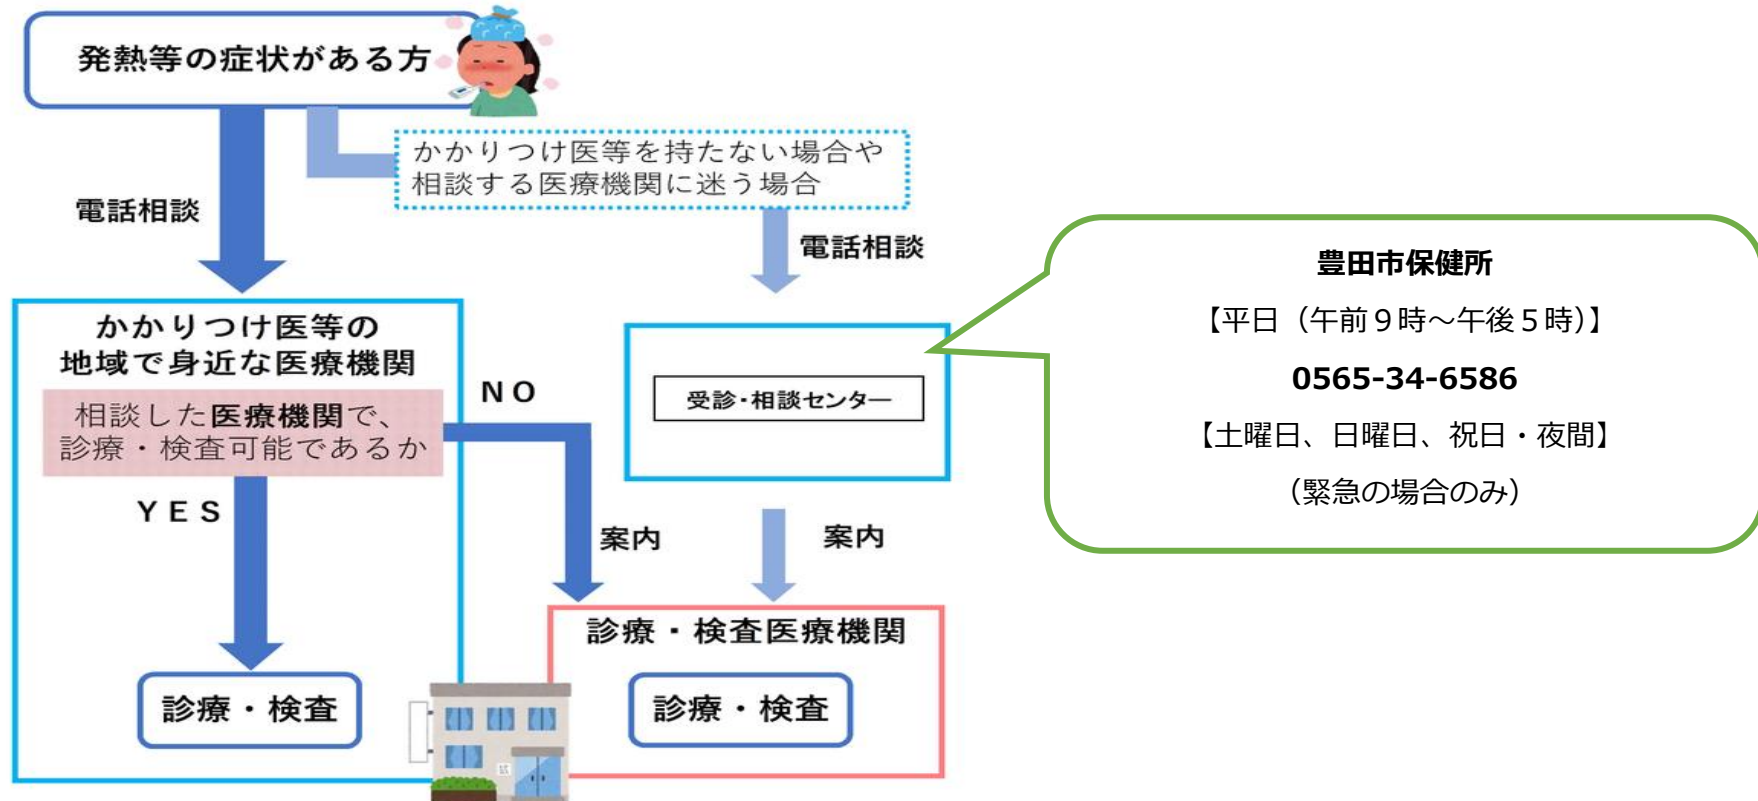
発熱等の症状がある方

かかりつけ医等を持たない場合や
相談する医療機関に迷う場合

電話相談

電話相談

豊田市保健所
【平日（午前９時～午後５時）】
0565-34-6586
【土曜日、日曜日、祝日・夜間】
（緊急の場合のみ）

かかりつけ医等の
地域で身近な医療機関

相談した医療機関で、
診療・検査可能であるか

ＮＯ

受診・相談センター

ＹＥＳ

案内

案内

診療・検査医療機関

診療・検査

診療・検査